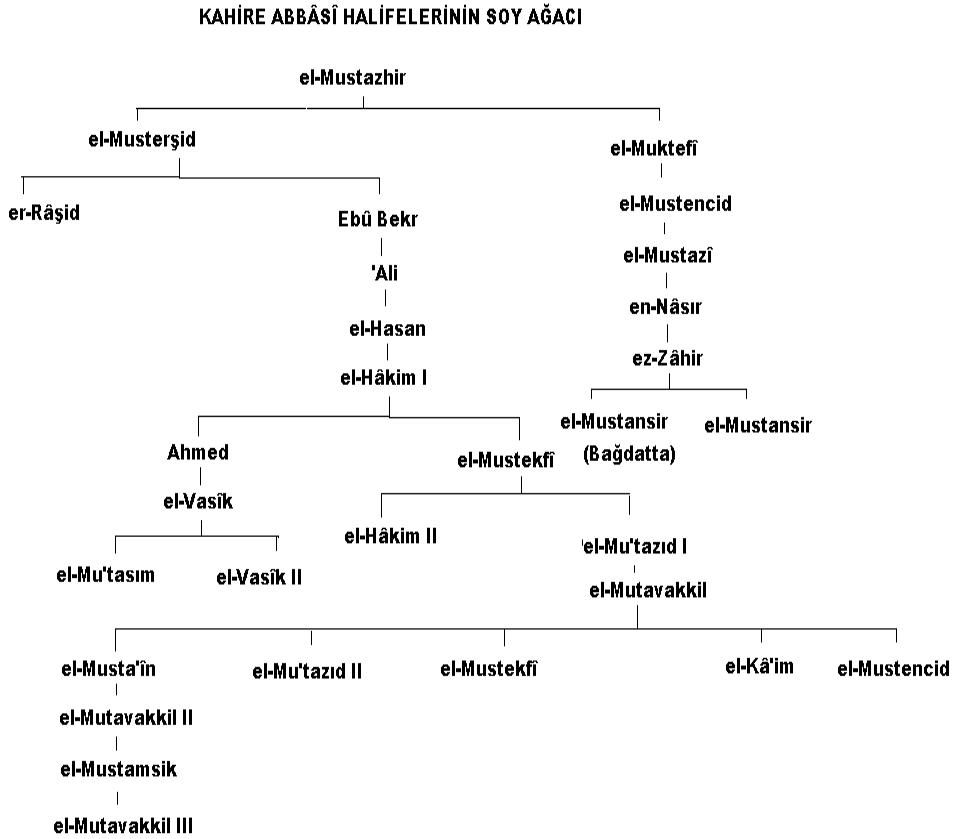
KAHİRE ABBÂSÎ HALİFELERİNİN SOY AĞACI

el-Mustazhir

el-Musterşid

el-Muktefî

er-Râşid

Ebû Bekr

'Ali

el-Hasan

el-Hâkim I

el-Mustencid

el-Mustazî

en-Nâsır

ez-Zâhir

el-Mustansir (Bağdatta)

el-Mustansir

Ahmed

el-Vasîk

el-Mu'tasım

el-Vasîk II

el-Mustekfî

el-Hâkim II

'el-Mu'tazıd I

el-Mutavakkil

el-Musta'în

el-Mutavakkil II

el-Mustamsik

el-Mutavakkil III

el-Mu'tazıd II

el-Mustekfî

el-Kâ'im

el-Mustencid